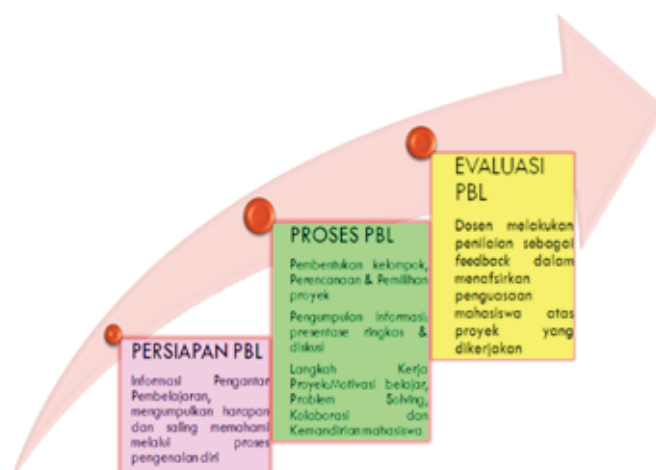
PERSIAPAN PBL

Informasi Pengantar Pembelajaran, mengumpulkan harapan dan saling memahami melalui proses pengenalan diri

PROSES PBL

Pembentukan kelompok, Perencanaan & Pemilihan proyek

Pengumpulan informasi, presentase ringkas & diskusi

Langkah Kerja Proyek/Motivasi belajar, Problem Solving, Kolaborasi dan Kemandirian mahasiswa

EVALUASI PBL

Dosen melakukan penilaian sebagai feedback dalam menafsirkan penguasaan mahasiswa atas proyek yang dikerjakan